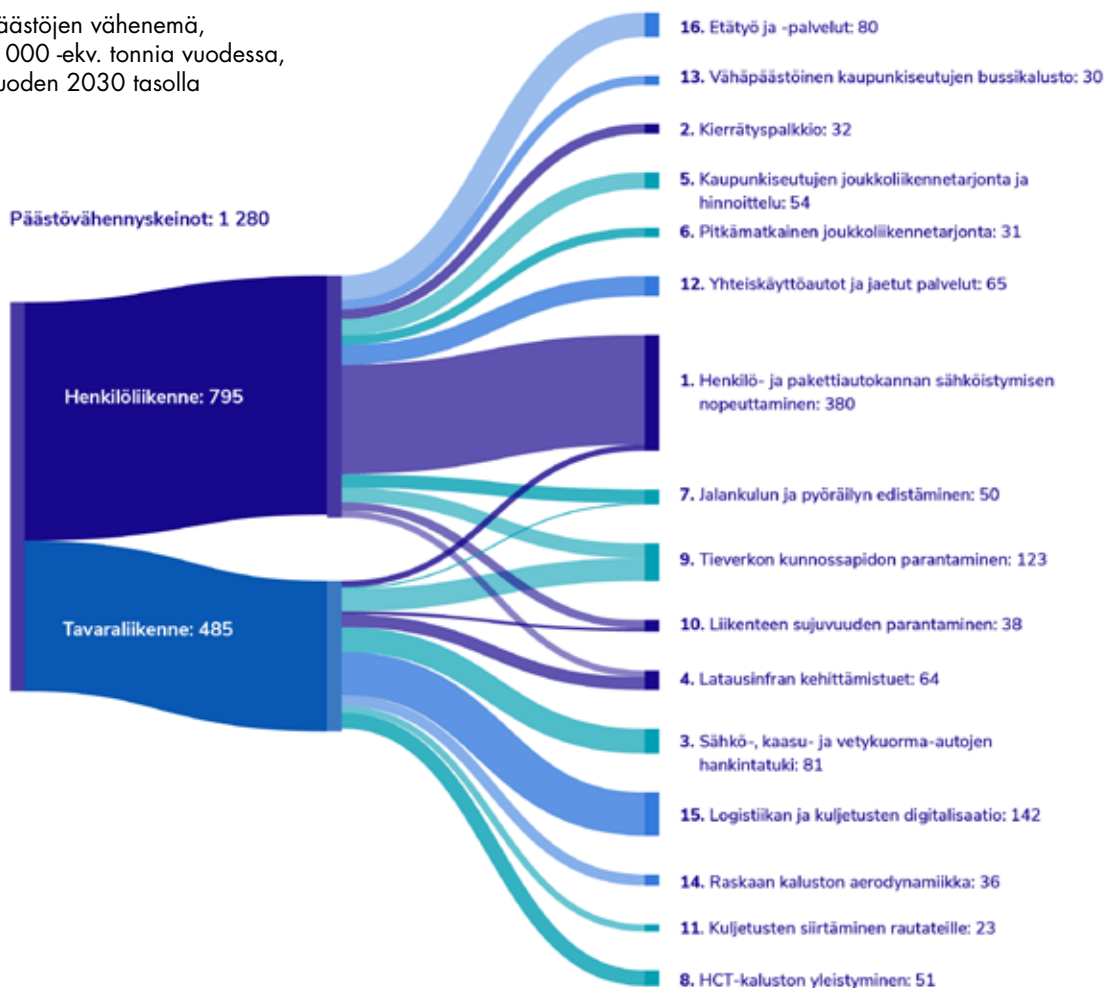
äästöjen vähenemä, 000 -ekv. tonnia vuodessa, uoden 2030 tasolla

Päästövähennyskeinot: 1 280

Henkilöliikenne: 795

Tavaraliikenne: 485

16. Etätyö ja -palvelut: 80

13. Vähäpäästöinen kaupunkiseutujen bussikalusto: 30

2. Kierrätyspalkkio: 32

5. Kaupunkiseutujen joukkoliikennetarjonta ja hinnoittelu: 54

6. Pitkämatkainen joukkoliikennetarjonta: 31

12. Yhteiskäyttöautot ja jaetut palvelut: 65

1. Henkilö- ja pakettiautokannan sähköistymisen nopeuttaminen: 380

7. Jalankulun ja pyöräilyn edistäminen: 50

9. Tieverkon kunnossapidon parantaminen: 123

10. Liikenteen sujuvuuden parantaminen: 38

4. Latausinfran kehittämistuet: 64

3. Sähkö-, kaasu- ja vetykuorma-autojen hankintatuki: 81

15. Logistiikan ja kuljetusten digitalisaatio: 142

14. Raskaan kaluston aerodynamiikka: 36

11. Kuljetusten siirtäminen rautateille: 23

8. HCT-kaluston yleistyminen: 51